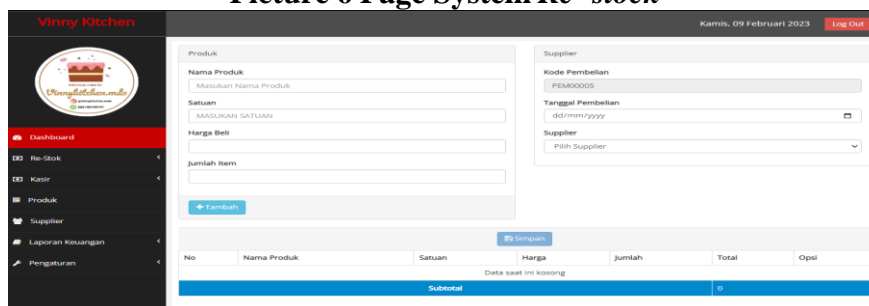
Picture 6 Page System Re-stock

Vinny Kitchen

Kamis, 09 Februari 2023 Log Out

Vinnykitchen.mlg

Dashboard
Re-Stok
Kasir
Produk
Supplier
Laporan Keuangan
Pengaturan

Produk

Nama Produk
Masukan Nama Produk

Satuan
MASUKAN SATUAN

Harga Beli

Jumlah Item

+ Tambah

Supplier

Kode Pembelian
PEM00005

Tanggal Pembelian
dd/mm/yyyy

Supplier
Pilih Supplier

Simpan

| No | Nama Produk | Satuan | Harga | Jumlah | Total | Opsi |
|---|---|---|---|---|---|---|
| Data saat ini kosong | | | | | | |
| Subtotal | | | | | 0 | |